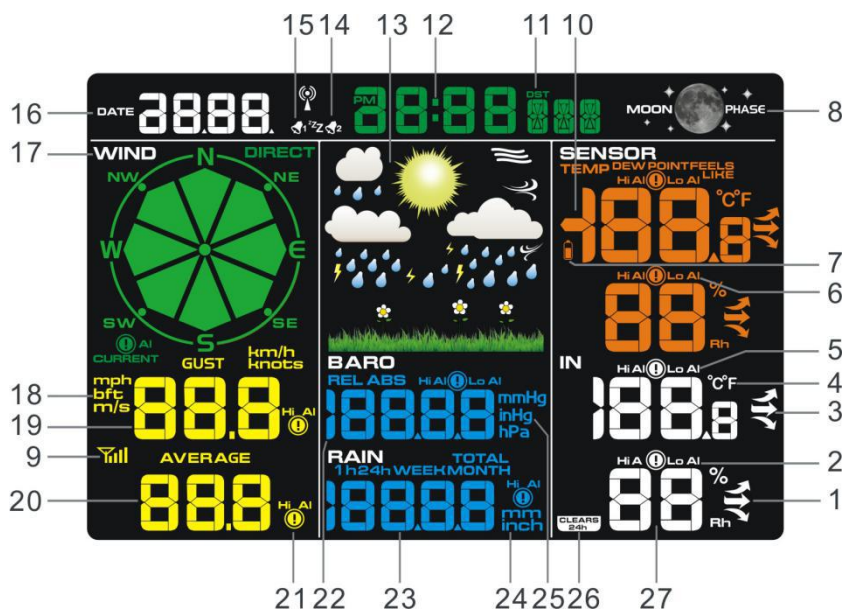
15 14 13 12 11 10

16 DATE 88.88 PM 88:88 DST MOON PHASE 8

17 WIND DIRECT N NW NE W E SW SE S

SENSOR TEMP DEW POINT FEELS LIKE Hi Al Lo Al 188.8 °C°F 7

Hi Al Lo Al 88 % Rh 6

Al CURRENT GUST km/h knots

BARO REL ABS Hi Al Lo Al 18888 mmHg inHg hPa

IN Hi Al Lo Al 5 °C°F 4 188.8 3

18 mph bft m/s 88.8 Hi_Al

19

9 AVERAGE

RAIN 1h 24h WEEK MONTH TOTAL Hi_Al 18888 mm inch

Hi A Lo Al 2 88 % Rh 1

20 88.8 Hi_Al

CLEARS 24h

21 22 23 24 25 26 27